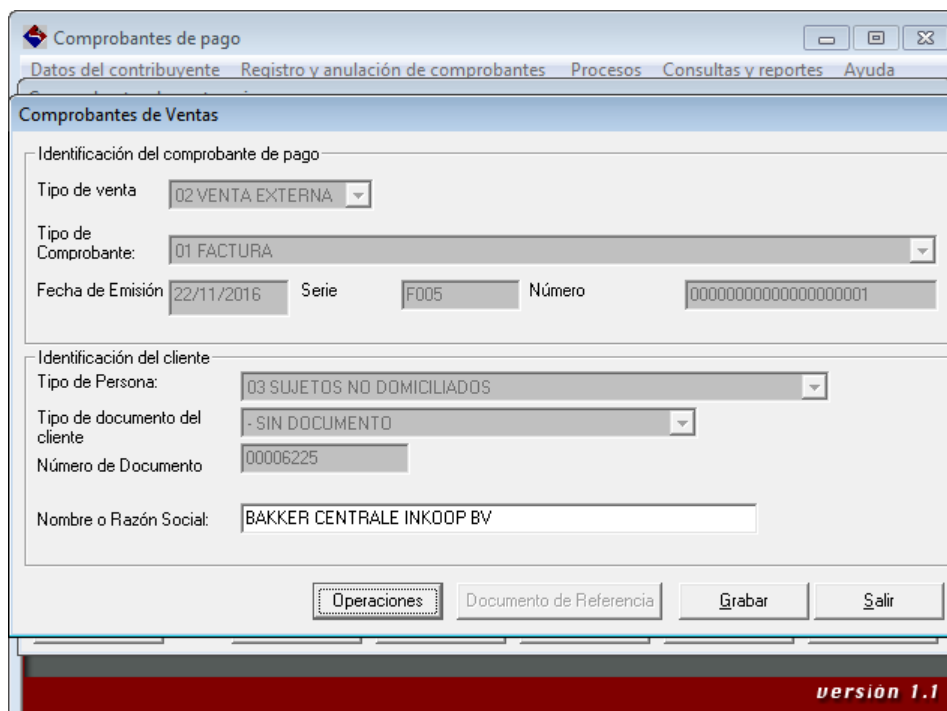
Comprobantes de pago

Datos del contribuyente Registro y anulación de comprobantes Procesos Consultas y reportes Ayuda

Comprobantes de Ventas

Identificación del comprobante de pago

Tipo de venta 02 VENTA EXTERNA

Tipo de Comprobante: 01 FACTURA

Fecha de Emisión 22/11/2016 Serie F005 Número 00000000000000000001

Identificación del cliente

Tipo de Persona: 03 SUJETOS NO DOMICILIADOS

Tipo de documento del cliente - SIN DOCUMENTO

Número de Documento 00006225

Nombre o Razón Social: BAKKER CENTRALE INKOOP BV

Operaciones Documento de Referencia Grabar Salir

versión 1.1